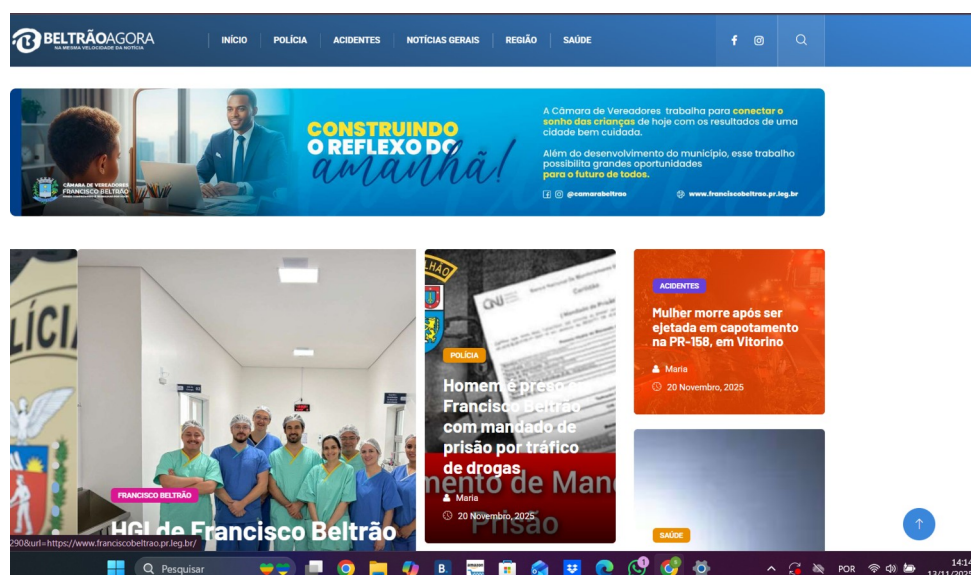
BELTRÃOAGORA
NA MESMA VELOCIDADE DA NOTÍCIA

INÍCIO POLÍCIA ACIDENTES NOTÍCIAS GERAIS REGIÃO SAÚDE

CONSTRUINDO O REFLEXO DO amanhã!

A Câmara de Vereadores trabalha para conectar o sonho das crianças de hoje com os resultados de uma cidade bem cuidada.

Além do desenvolvimento do município, esse trabalho possibilita grandes oportunidades para o futuro de todos.

@camarabeltrao www.franciscobeltrao.pr.leg.br

CÂMARA DE VEREADORES FRANCISCO BELTRÃO

FRANCISCO BELTRÃO
HGI de Francisco Beltrão

POLÍCIA
Homem é preso em Francisco Beltrão com mandado de prisão por tráfico de drogas
Maria
20 Novembro, 2025

ACIDENTES
Mulher morre após ser ejetada em capotamento na PR-158, em Vitorino
Maria
20 Novembro, 2025

SAÚDE

2908url=https://www.franciscobeltrao.pr.leg.br/

Pesquisar
POR
14:14
13/11/202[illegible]